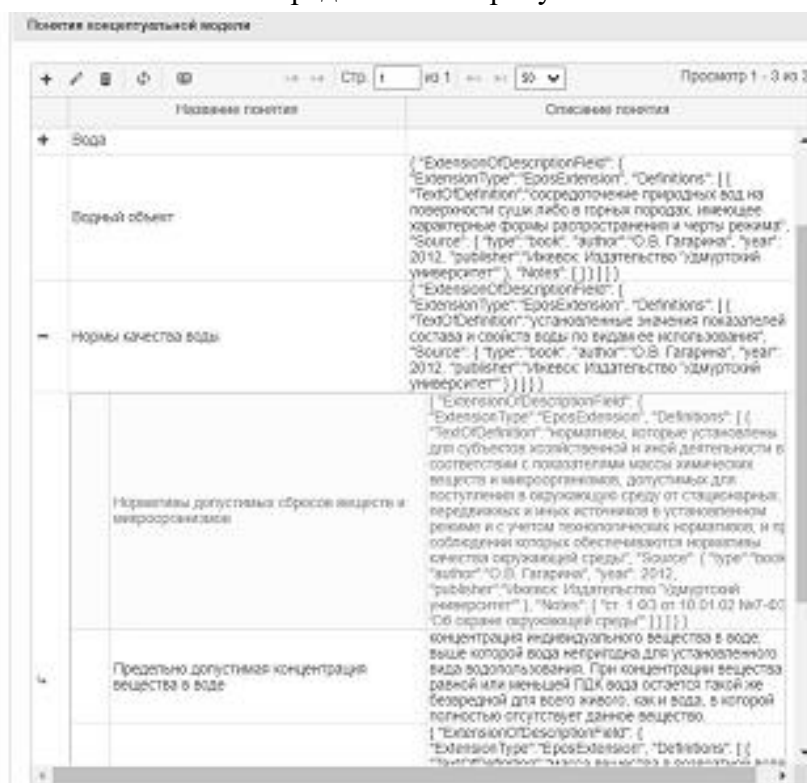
Понятия концептуальной модели

Стр. 1 из 1 50

Просмотр 1 - 3 из 3

| | Название понятия | Описание понятия |
|---|---|---|
| + | Вода | |
| | Водный объект | { "ExtensionOfDescriptionField": { "ExtensionType":"EposExtension", "Definitions": [ { "TextOfDefinition":"сосредоточение природных вод на поверхности суши либо в горных породах, имеющее характерные формы распространения и черты режима", "Source": { "type":"book", "author":"О.В. Гагарина", "year": 2012, "publisher":"Ижевск: Издательство "Удмуртский университет"" }, "Notes": [ ] } ] } } |
| − | Нормы качества воды | { "ExtensionOfDescriptionField": { "ExtensionType":"EposExtension", "Definitions": [ { "TextOfDefinition":"установленные значения показателей состава и свойств воды по видам ее использования", "Source": { "type":"book", "author":"О.В. Гагарина", "year": 2012, "publisher":"Ижевск: Издательство "Удмуртский университет"" } } ] } } |
| | Нормативы допустимых сбросов веществ и микроорганизмов | { "ExtensionOfDescriptionField": { "ExtensionType":"EposExtension", "Definitions": [ { "TextOfDefinition": "нормативы, которые установлены для субъектов хозяйственной и иной деятельности в соответствии с показателями массы химических веществ и микроорганизмов, допустимых для поступления в окружающую среду от стационарных, передвижных и иных источников в установленном режиме и с учетом технологических нормативов, и пр соблюдении которых обеспечиваются нормативы качества окружающей среды", "Source": { "type":"book", "author":"О.В. Гагарина", "year": 2012, "publisher":"Ижевск: Издательство "Удмуртский университет"" }, "Notes": [ "ст. 1 ФЗ от 10.01.02 №7-ФЗ "Об охране окружающей среды"" ] } ] } } |
| ↳ | Предельно допустимая концентрация вещества в воде | концентрация индивидуального вещества в воде, выше которой вода непригодна для установленного вида водопользования. При концентрации вещества равной или меньшей ПДК вода остается такой же безвредной для всего живого, как и вода, в которой полностью отсутствует данное вещество. |
| | | { "ExtensionOfDescriptionField": { "ExtensionType":"EposExtension", "Definitions": [ { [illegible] |